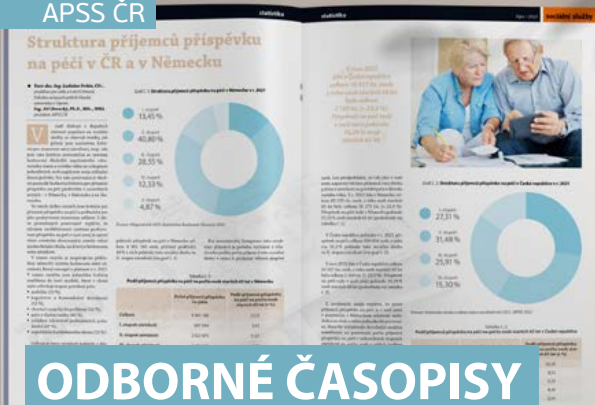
APSS ČR

statistika

statistika

sociální služby

Struktura příjemců příspěvku na péči v ČR a v Německu

Graf č. 1: Struktura příjemců příspěvku na péči v Německu v r. 2021

I. stupeň 13,45 %

II. stupeň 40,80 %

III. stupeň 28,55 %

IV. stupeň 12,13 %

V. stupeň 4,87 %

Graf č. 2: Struktura příjemců příspěvku na péči v České republice v r. 2021

I. stupeň 27,31 %

II. stupeň 31,49 %

III. stupeň 25,81 %

IV. stupeň 15,30 %

ODBORNÉ ČASOPISY